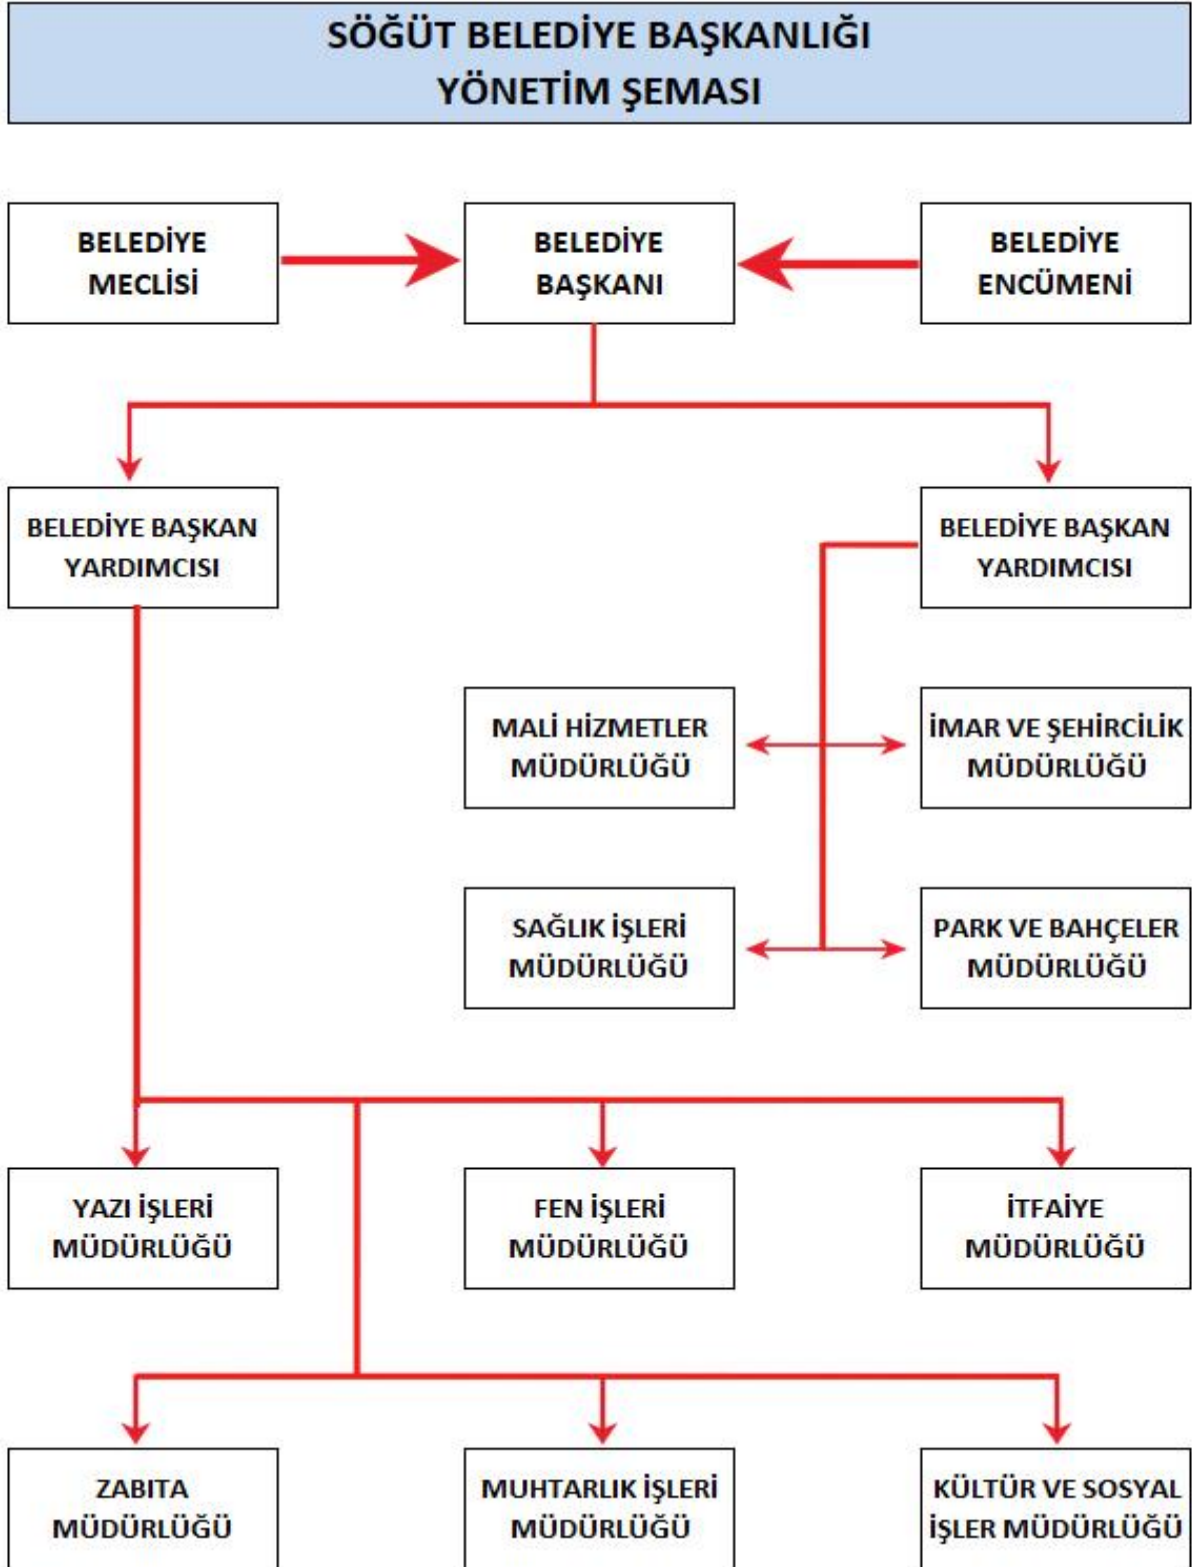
SÖĞÜT BELEDİYE BAŞKANLIĞI
YÖNETİM ŞEMASI

BELEDİYE MECLİSİ

BELEDİYE BAŞKANI

BELEDİYE ENCÜMENİ

BELEDİYE BAŞKAN YARDIMCISI

BELEDİYE BAŞKAN YARDIMCISI

MALİ HİZMETLER MÜDÜRLÜĞÜ

İMAR VE ŞEHİRCİLİK MÜDÜRLÜĞÜ

SAĞLIK İŞLERİ MÜDÜRLÜĞÜ

PARK VE BAHÇELER MÜDÜRLÜĞÜ

YAZI İŞLERİ MÜDÜRLÜĞÜ

FEN İŞLERİ MÜDÜRLÜĞÜ

İTFAİYE MÜDÜRLÜĞÜ

ZABITA MÜDÜRLÜĞÜ

MUHTARLIK İŞLERİ MÜDÜRLÜĞÜ

KÜLTÜR VE SOSYAL İŞLER MÜDÜRLÜĞÜ